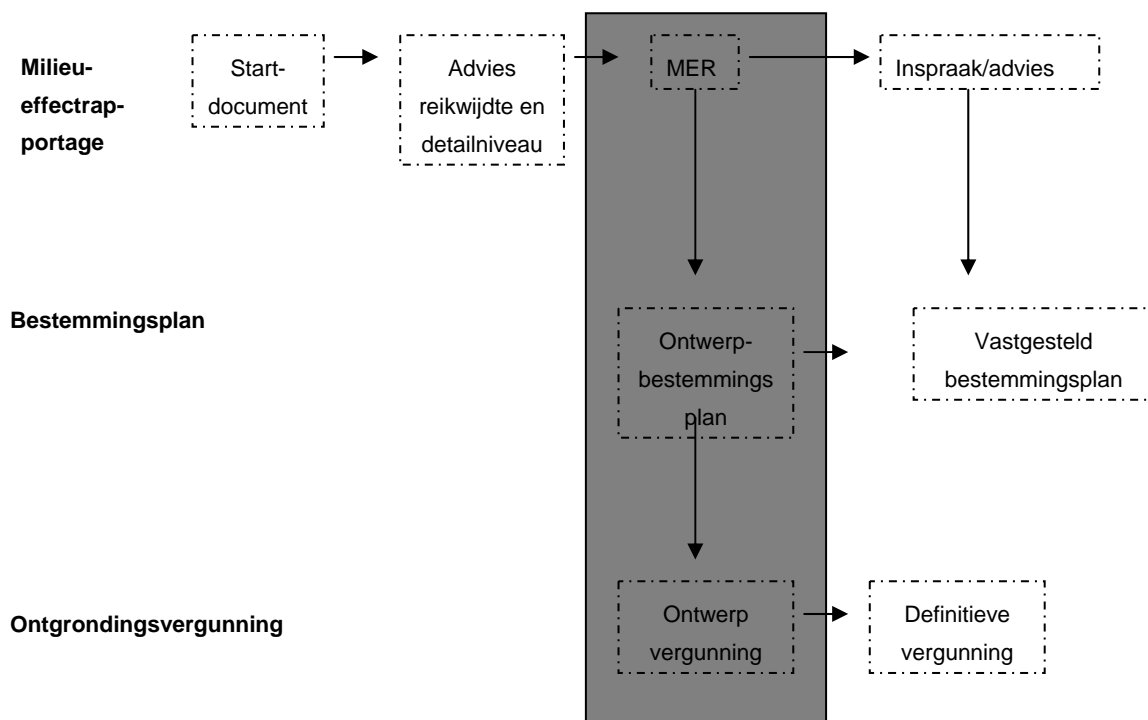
Milieueffectrapportage

Start-document

Advies reikwijdte en detailniveau

MER

Inspraak/advies

Bestemmingsplan

Ontwerp-bestemmingsplan

Vastgesteld bestemmingsplan

Ontgrondingsvergunning

Ontwerp vergunning

Definitieve vergunning